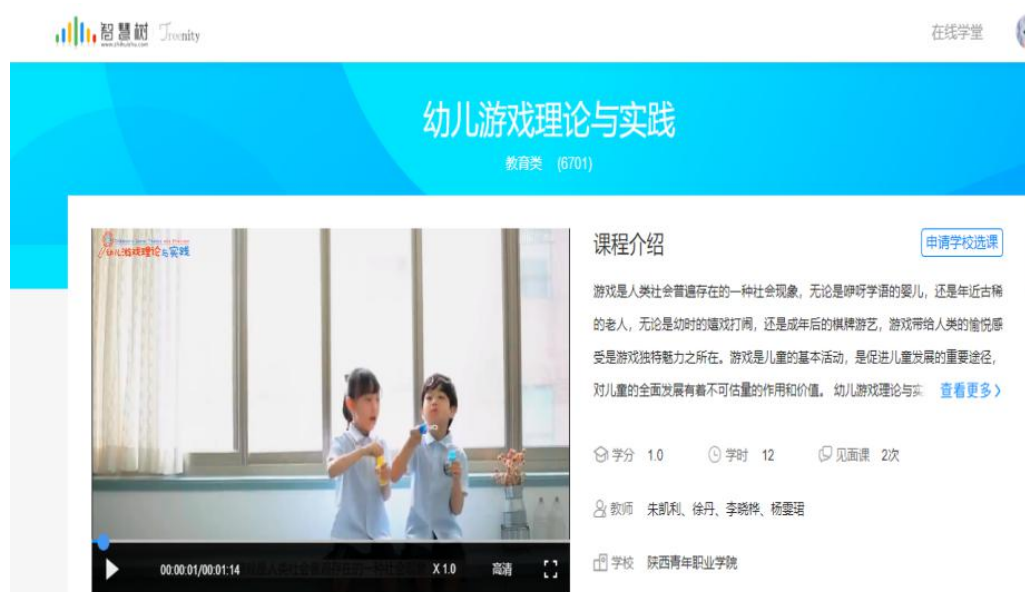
智慧树 www.zhihuishu.com Treenity

在线学堂

幼儿游戏理论与实践

教育类 (6701)

幼儿游戏理论与实践

00:00:01/00:01:14 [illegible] X 1.0 高清

课程介绍

申请学校选课

游戏是人类社会普遍存在的一种社会现象，无论是咿呀学语的婴儿，还是年近古稀的老人，无论是幼时的嬉戏打闹，还是成年后的棋牌游艺，游戏带给人类的愉悦感受是游戏独特魅力之所在。游戏是儿童的基本活动，是促进儿童发展的重要途径，对儿童的全面发展有着不可估量的作用和价值。幼儿游戏理论与实 查看更多

学分 1.0 学时 12 见面课 2次

教师 朱凯利、徐丹、李晓晔、杨雯瑶

学校 陕西青年职业学院